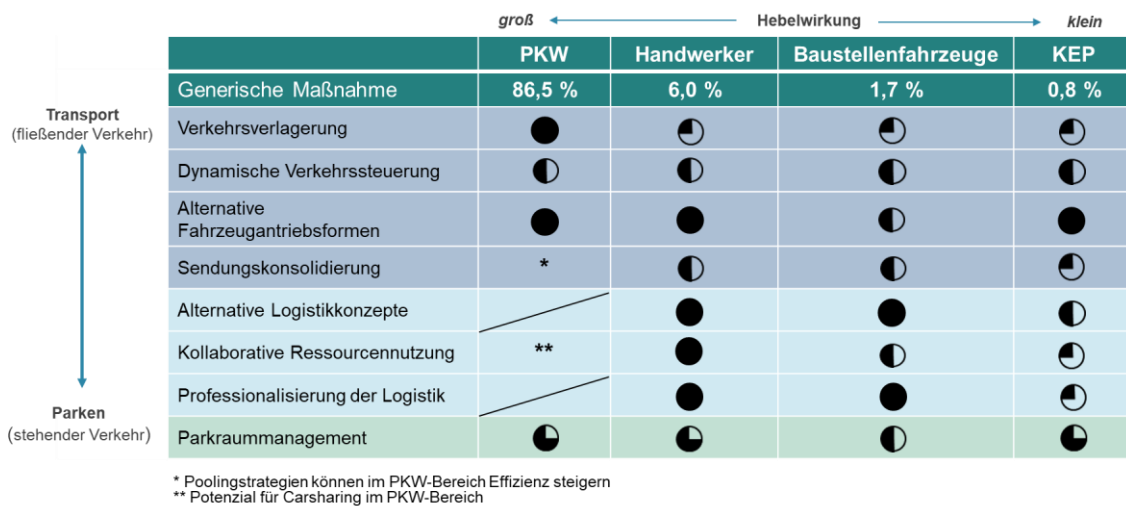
groß Hebelwirkung klein

Transport (fließender Verkehr)

Parken (stehender Verkehr)

| | PKW | Handwerker | Baustellenfahrzeuge | KEP |
|---|---|---|---|---|
| Generische Maßnahme | 86,5 % | 6,0 % | 1,7 % | 0,8 % |
| Verkehrsverlagerung | | | | |
| Dynamische Verkehrssteuerung | | | | |
| Alternative Fahrzeugantriebsformen | | | | |
| Sendungskonsolidierung | * | | | |
| Alternative Logistikkonzepte | | | | |
| Kollaborative Ressourcennutzung | ** | | | |
| Professionalisierung der Logistik | | | | |
| Parkraummanagement | | | | |

* Poolingstrategien können im PKW-Bereich Effizienz steigern
** Potenzial für Carsharing im PKW-Bereich